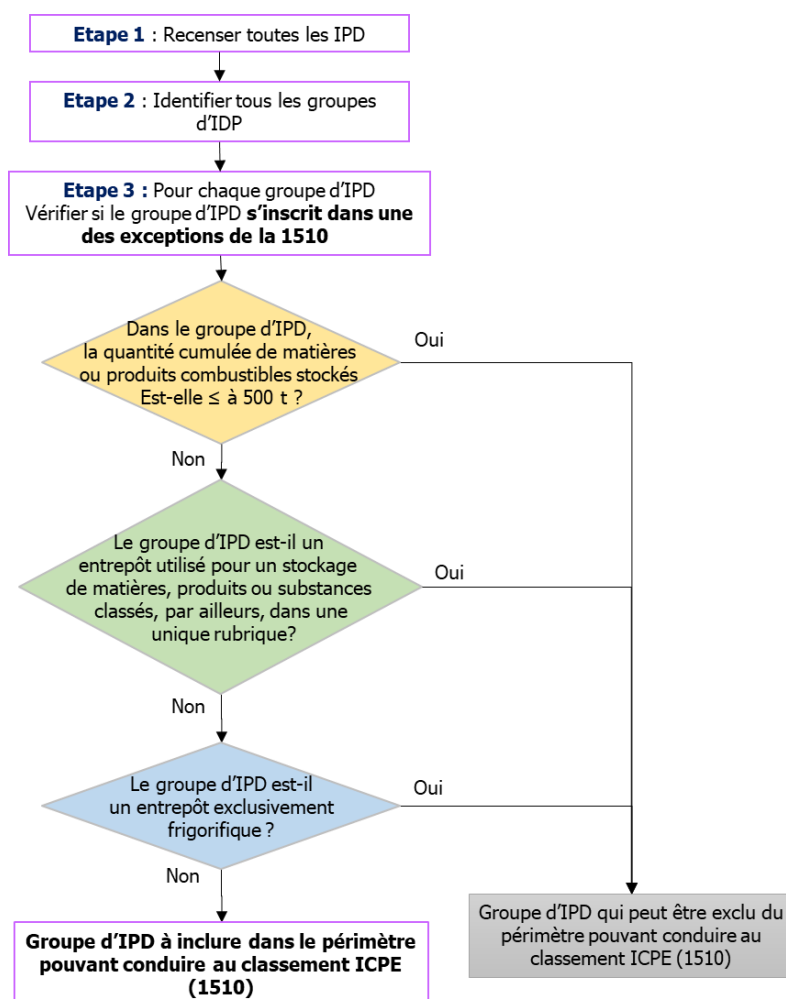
**Etape 1** : Recenser toutes les IPD

**Etape 2** : Identifier tous les groupes d'IDP

**Etape 3 :** Pour chaque groupe d'IPD Vérifier si le groupe d'IPD **s'inscrit dans une des exceptions de la 1510**

Dans le groupe d'IPD, la quantité cumulée de matières ou produits combustibles stockés Est-elle ≤ à 500 t ?

Oui

Non

Le groupe d'IPD est-il un entrepôt utilisé pour un stockage de matières, produits ou substances classés, par ailleurs, dans une unique rubrique?

Oui

Non

Le groupe d'IPD est-il un entrepôt exclusivement frigorifique ?

Oui

Non

**Groupe d'IPD à inclure dans le périmètre pouvant conduire au classement ICPE (1510)**

Groupe d'IPD qui peut être exclu du périmètre pouvant conduire au classement ICPE (1510)